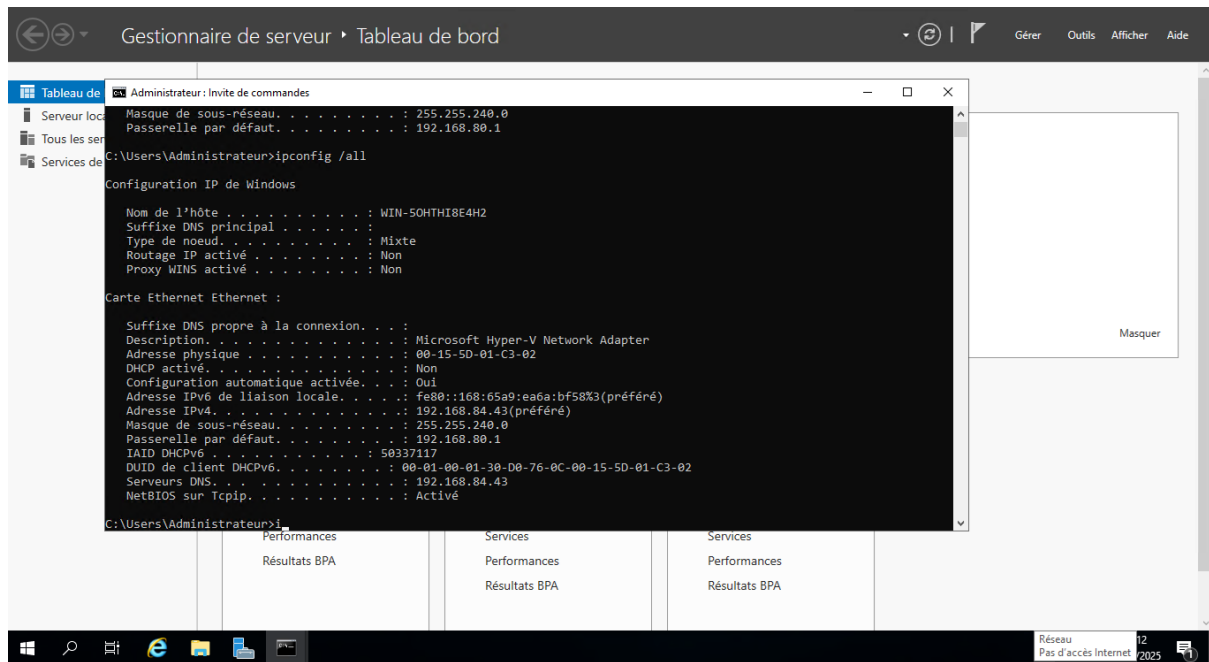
Gestionnaire de serveur ‣ Tableau de bord

Gérer Outils Afficher Aide

Tableau de
Serveur loca
Tous les ser
Services de

Administrateur : Invite de commandes

Masque de sous-réseau. . . . . . . . . : 255.255.240.0
Passerelle par défaut. . . . . . . . . : 192.168.80.1

C:\Users\Administrateur>ipconfig /all

Configuration IP de Windows

Nom de l’hôte . . . . . . . . . . : WIN-5OHTHI8E4H2
Suffixe DNS principal . . . . . . :
Type de noeud. . . . . . . . . . : Mixte
Routage IP activé . . . . . . . . : Non
Proxy WINS activé . . . . . . . . : Non

Carte Ethernet Ethernet :

Suffixe DNS propre à la connexion. . . :
Description. . . . . . . . . . . . . . : Microsoft Hyper-V Network Adapter
Adresse physique . . . . . . . . . . . : 00-15-5D-01-C3-02
DHCP activé. . . . . . . . . . . . . . : Non
Configuration automatique activée. . . : Oui
Adresse IPv6 de liaison locale. . . . .: fe80::168:65a9:ea6a:bf58%3(préféré)
Adresse IPv4. . . . . . . . . . . . . .: 192.168.84.43(préféré)
Masque de sous-réseau. . . . . . . . . : 255.255.240.0
Passerelle par défaut. . . . . . . . . : 192.168.80.1
IAID DHCPv6 . . . . . . . . . . . : 50337117
DUID de client DHCPv6. . . . . . . . : 00-01-00-01-30-D0-76-0C-00-15-5D-01-C3-02
Serveurs DNS. . . . . . . . . . . . . : 192.168.84.43
NetBIOS sur Tcpip. . . . . . . . . . . : Activé

C:\Users\Administrateur>i

Masquer

Performances
Résultats BPA

Services
Performances
Résultats BPA

Services
Performances
Résultats BPA

Réseau
Pas d’accès Internet
12
/2025